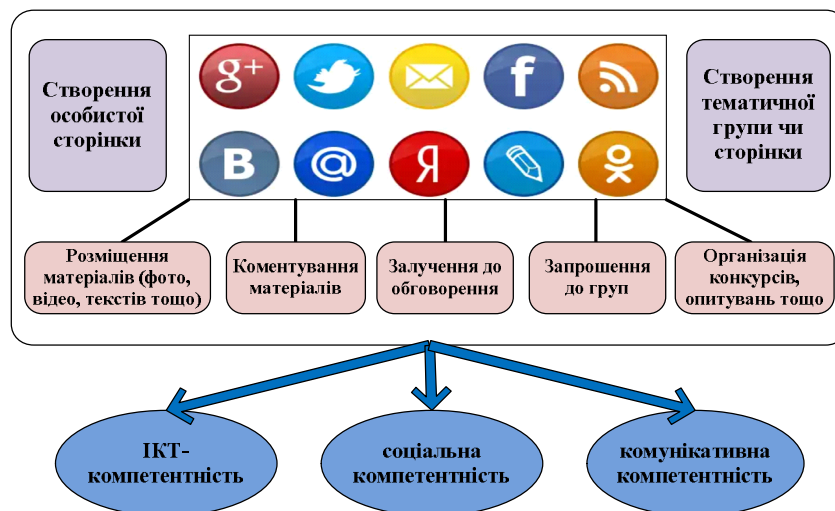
Створення особистої сторінки

g+

В

@

Я

Створення тематичної групи чи сторінки

Розміщення матеріалів (фото, відео, текстів тощо)

Коментування матеріалів

Залучення до обговорення

Запрошення до груп

Організація конкурсів, опитувань тощо

ІКТ-компетентність

соціальна компетентність

комунікативна компетентність